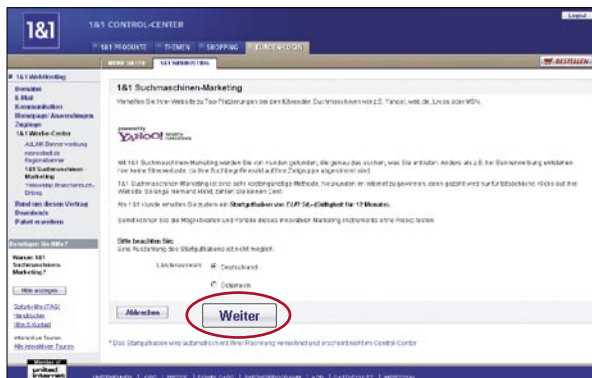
1&1 1&1 CONTROL-CENTER

Logout

1&1 PRODUKTE | THEMEN | SHOPPING | KUNDENLOGIN

WERBE DATEN | 1&1 WERBEHOSTING

BESTELLEN

1&1 WebHosting
Domains
E-Mail
Kommunikation
Homepage / Anwendungen
Zugänge
1&1 Werbe-Center
AdLink Direktwerbung
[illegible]
Registrationen
1&1 Suchmaschinen-Marketing
Yellowmap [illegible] Eintrag
Rund um diesen Vertrag
Downloads
Paket erweitern

Benötigen Sie Hilfe?
Warum 1&1 Suchmaschinen-Marketing?
Hilfe anzeigen
Schritt-Hilfe (FAQ)
Handbücher
Hilfe & Kontakt
Interaktive Touren
Alle interaktiven Touren

Member of united internet

1&1 Suchmaschinen-Marketing

Verhelfen Sie Ihrer Website zu Top-Platzierungen bei den führenden Suchmaschinen wie z.B. Yahoo!, web.de, Lycos oder MSN.

powered by YAHOO! SEARCH MARKETING

Mit 1&1 Suchmaschinen-Marketing werden Sie von Kunden gefunden, die genau das suchen, was Sie anbieten. Anders als z.B. bei Bannerwerbung entstehen hier keine Streuverluste, da Ihre Suchtreffer gezielt auf Ihre Zielgruppe abgestimmt sind.

1&1 Suchmaschinen-Marketing ist eine sehr kostengünstige Methode, Neukunden im Internet zu gewinnen, denn gezahlt wird nur für tatsächliche Klicks auf Ihre Website. Solange niemand klickt, zahlen Sie keinen Cent.

Als 1&1 Kunde erhalten Sie zudem ein Startguthaben von EUR 50,- (Gültigkeit für 12 Monate).

Somit können Sie die Möglichkeiten und Vorteile dieses innovativen Marketing-Instruments ohne Risiko testen.

Bitte beachten Sie:
Eine Ausführung des Startguthabens ist nicht möglich.

Länderauswahl: Deutschland
Österreich

Abbrechen

Weiter

* Das Startguthaben wird automatisch mit Ihrer Rechnung verrechnet und erscheint nicht im Control-Center.

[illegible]